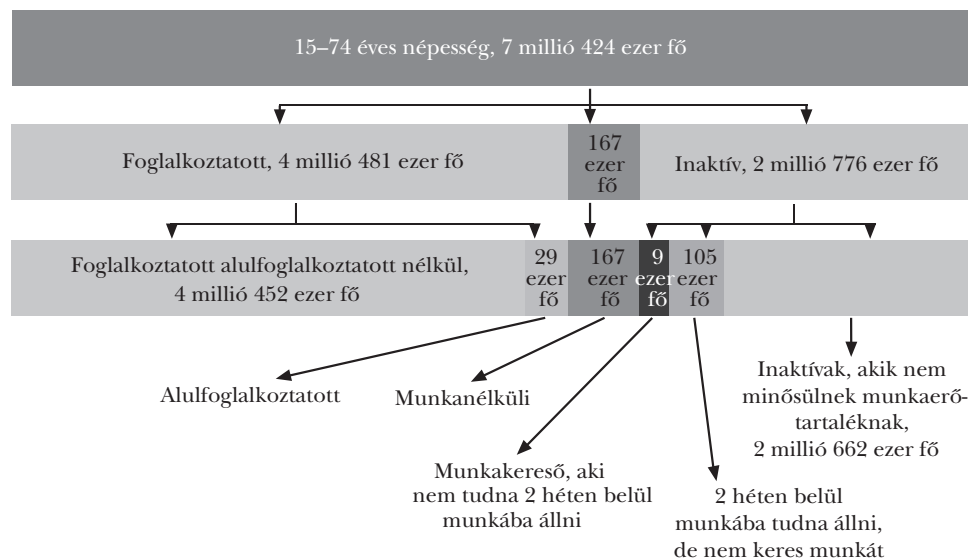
15–74 éves népesség, 7 millió 424 ezer fő

Foglalkoztatott, 4 millió 481 ezer fő

167 ezer fő

Inaktív, 2 millió 776 ezer fő

Foglalkoztatott alulfoglalkoztatott nélkül, 4 millió 452 ezer fő

29 ezer fő

167 ezer fő

9 ezer fő

105 ezer fő

Alulfoglalkoztatott

Munkanélküli

Munkakereső, aki nem tudna 2 héten belül munkába állni

2 héten belül munkába tudna állni, de nem keres munkát

Inaktívak, akik nem minősülnek munkaerő-tartaléknak, 2 millió 662 ezer fő